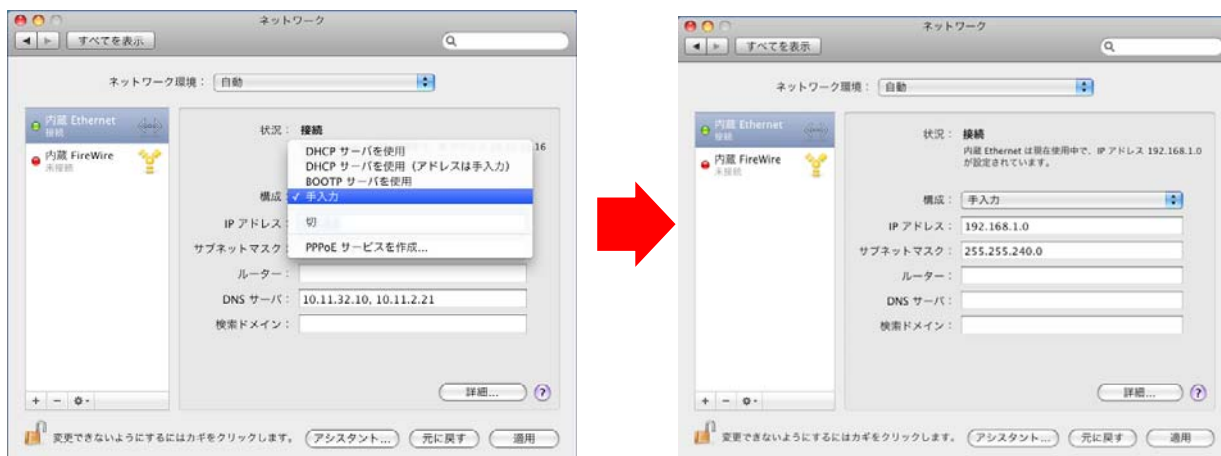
ネットワーク

すべてを表示

ネットワーク環境： 自動

内蔵 Ethernet
接続

内蔵 FireWire
未接続

状況： 接続

16

DHCP サーバを使用
DHCP サーバを使用（アドレスは手入力）
BOOTP サーバを使用
構成 ✓ 手入力
IP アドレス
切
サブネットマスク
PPPoE サービスを作成...

ルーター：

DNS サーバ： 10.11.32.10, 10.11.2.21

検索ドメイン：

詳細...

?

+ − ⚙

変更できないようにするにはカギをクリックします。 アシスタント... 元に戻す 適用

ネットワーク

すべてを表示

ネットワーク環境： 自動

内蔵 Ethernet
接続

内蔵 FireWire
未接続

状況： 接続
内蔵 Ethernet は現在使用中で、IP アドレス 192.168.1.0 が設定されています。

構成： 手入力

IP アドレス： 192.168.1.0

サブネットマスク： 255.255.240.0

ルーター：

DNS サーバ：

検索ドメイン：

詳細...

?

+ − ⚙

変更できないようにするにはカギをクリックします。 アシスタント... 元に戻す 適用